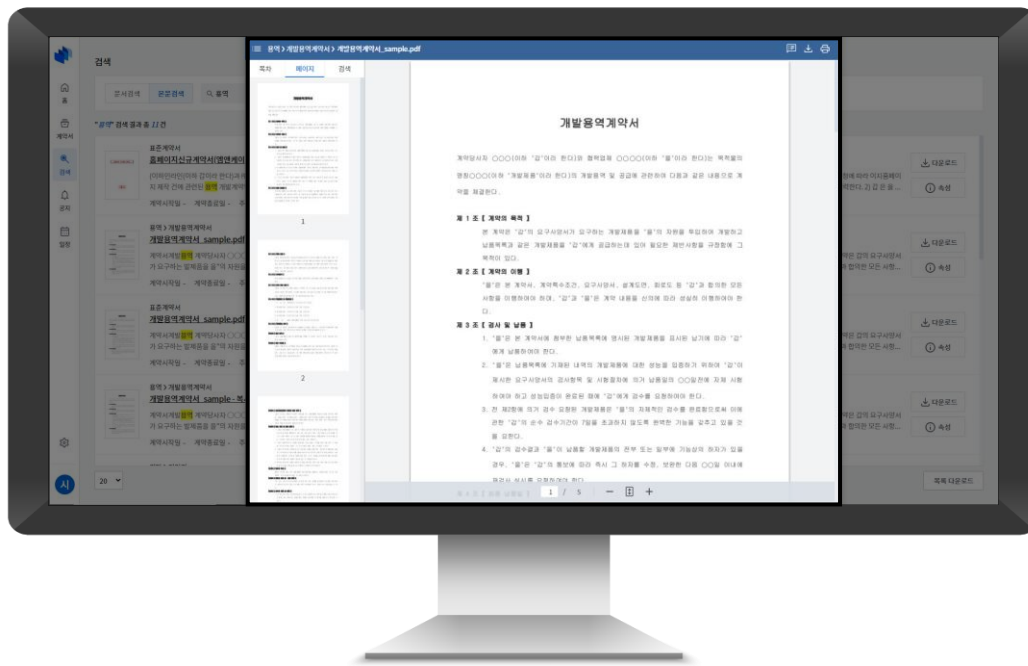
검색

문서검색 본문검색 용역

"용역" 검색 결과 총 11건

표준계약서
홈페이지신규계약서(법인계약

계약서작성 계약종료일

용역 > 개발용역계약서
개발용역계약서_sample.pdf

계약서작성 계약종료일

표준계약서
개발용역계약서_sample.pdf

계약서작성 계약종료일

용역 > 개발용역계약서
개발용역계약서_sample - 복사

계약서작성 계약종료일

20

다운로드
속성
다운로드
속성
다운로드
속성
다운로드
속성

목록 다운로드

홈
계약서
검색
공지
일정

시

용역 > 개발용역계약서 > 개발용역계약서_sample.pdf

목차 페이지 검색

1
2

개발용역계약서

계약당사자 ○○○(이하 "갑"이라 한다)와 협력업체 ○○○○(이하 "을"이라 한다)는 목적물의 명칭○○○(이하 "개발제품"이라 한다)의 개발용역 및 공급에 관한하여 다음과 같은 내용으로 계약을 체결한다.

제 1 조 [ 계약의 목적 ]
본 계약은 "갑"이 요구하는 개발제품을 "을"이 자원을 투입하여 개발하고 납품목록과 같은 개발제품을 "갑"에게 공급하는데 있어 필요한 제반사항을 규정함에 그 목적이 있다.

제 2 조 [ 계약의 이행 ]
"을"은 본 계약서, 계약특수조건, 요구사양서, 설계도면, 회로도 등 "갑"과 합의한 모든 사항을 이행하여야 하며, "갑"과 "을"은 계약 내용을 신의에 따라 성실히 이행하여야 한다.

제 3 조 [ 검사 및 납품 ]
1. "을"은 본 계약서에 첨부한 납품목록에 명시된 개발제품을 표시된 납기에 따라 "갑"에게 납품하여야 한다.
2. "을"은 납품목록에 기재된 내역의 개발제품에 대한 성능을 입증하기 위하여 "갑"이 제시한 요구사양서의 검사항목 및 시험항목에 의거 납품일의 ○○일전에 자체 시험하여야 하고 성능입증이 완료된 때에 "갑"에게 검수를 요청하여야 한다.
3. 전 제2항에 의거 검수 요청한 개발제품은 "을"이 자체적인 검수를 완료함으로써 이에 관한 "갑"의 순수 검수기간이 7일을 초과하지 않도록 완벽한 기능을 갖추고 있을 것을 요한다.
4. "갑"의 검수결과 "을"이 납품할 개발제품의 전부 또는 일부에 기능상의 하자가 있을 경우, "을"은 "갑"의 통보에 따라 즉시 그 하자를 수정, 보완한 다음 ○○일 이내에 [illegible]

1 / 5 — +